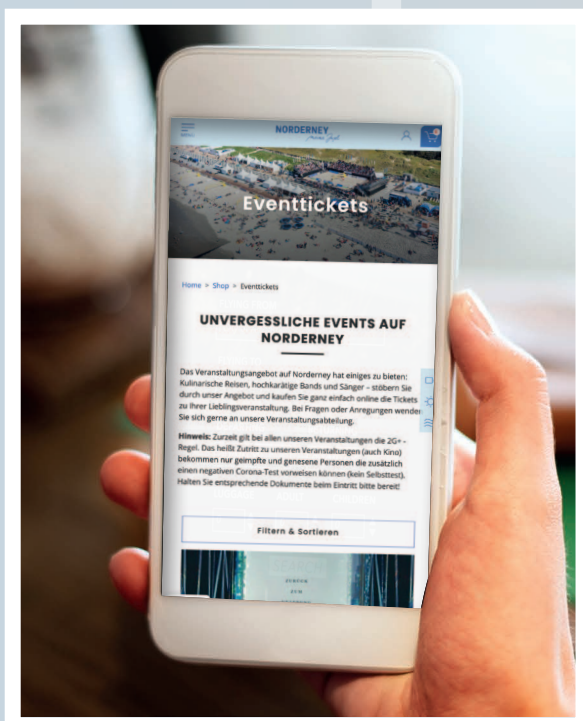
NORDERNEY

Eventtickets

Home > Shop > Eventtickets

UNVERGESSLICHE EVENTS AUF NORDERNEY

Das Veranstaltungsangebot auf Norderney hat einiges zu bieten: Kulinarische Reisen, hochkarätige Bands und Sänger – stöbern Sie durch unser Angebot und kaufen Sie ganz einfach online die Tickets zu Ihrer Lieblingsveranstaltung. Bei Fragen oder Anregungen wenden Sie sich gerne an unsere Veranstaltungsabteilung.

Hinweis: Zurzeit gilt bei allen unseren Veranstaltungen die 2G+ - Regel. Das heißt Zutritt zu unseren Veranstaltungen (auch Kino) bekommen nur geimpfte und genesene Personen die zusätzlich einen negativen Corona-Test vorweisen können (kein Selbsttest). Halten Sie entsprechende Dokumente beim Eintritt bitte bereit!

Filtern & Sortieren